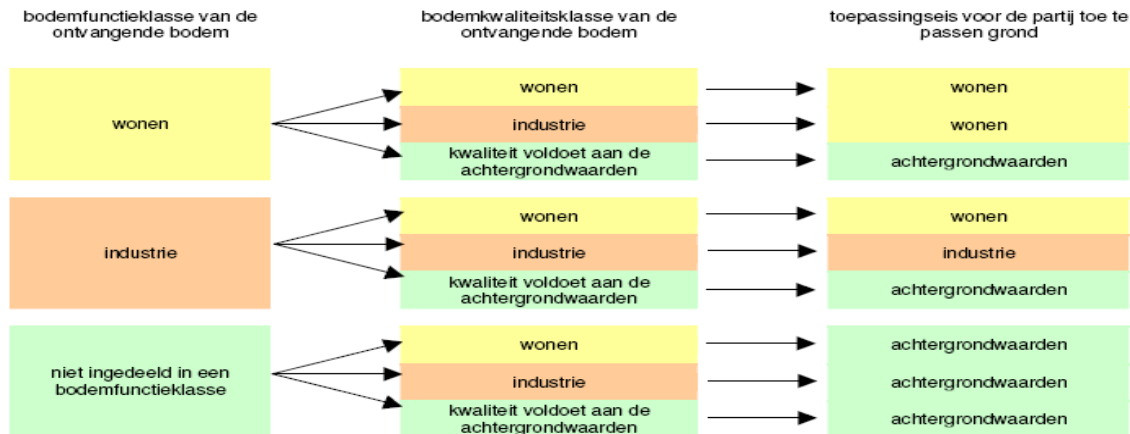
bodemfunctieklasse van de ontvangende bodem

bodemkwaliteitsklasse van de ontvangende bodem

toepassingseis voor de partij toe te passen grond

wonen

wonen

wonen

industrie

wonen

kwaliteit voldoet aan de achtergrondwaarden

achtergrondwaarden

industrie

wonen

wonen

industrie

industrie

kwaliteit voldoet aan de achtergrondwaarden

achtergrondwaarden

niet ingedeeld in een bodemfunctieklasse

wonen

achtergrondwaarden

industrie

achtergrondwaarden

kwaliteit voldoet aan de achtergrondwaarden

achtergrondwaarden